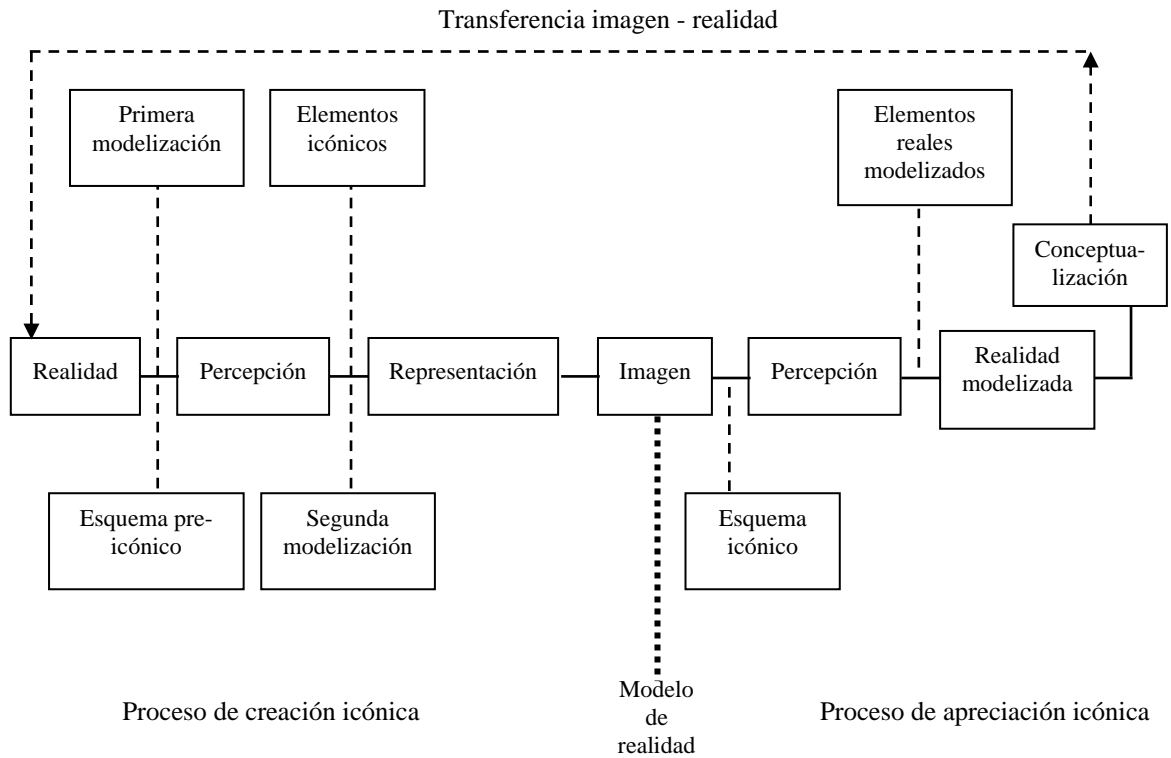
Transferencia imagen - realidad

Primera modelización

Elementos icónicos

Elementos reales modelizados

Conceptualización

Realidad

Percepción

Representación

Imagen

Percepción

Realidad modelizada

Esquema preicónico

Segunda modelización

Esquema icónico

Proceso de creación icónica

Modelo de realidad

Proceso de apreciación icónica